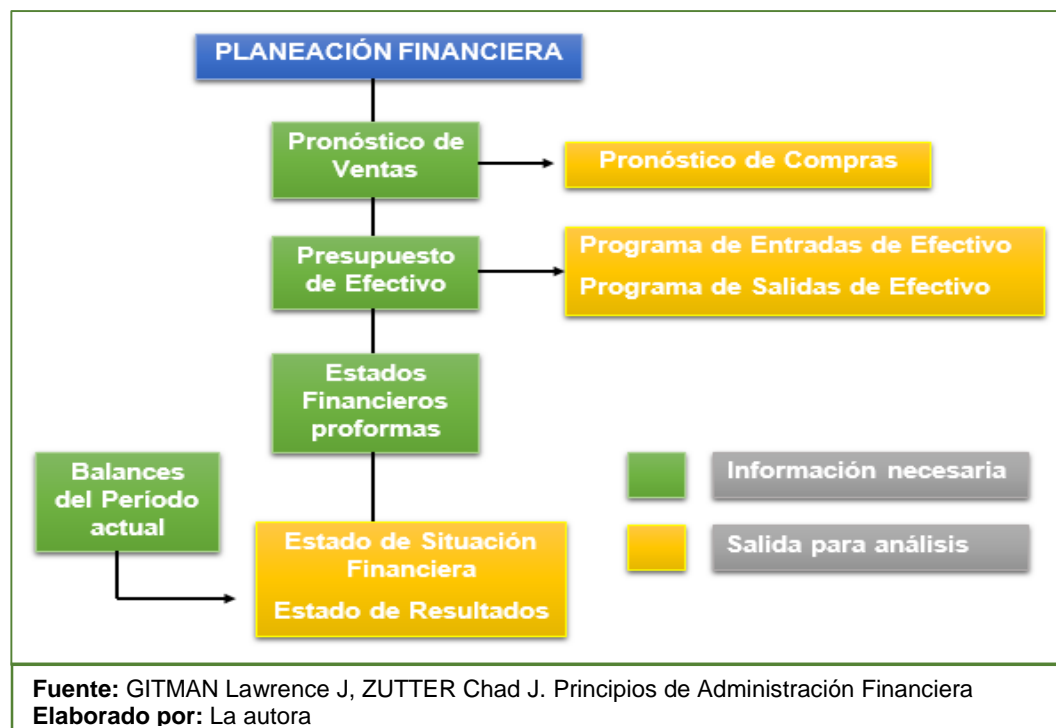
PLANEACIÓN FINANCIERA

Pronóstico de Ventas

Pronóstico de Compras

Presupuesto de Efectivo

Programa de Entradas de Efectivo

Programa de Salidas de Efectivo

Estados Financieros proformas

Balances del Período actual

Estado de Situación Financiera

Estado de Resultados

Información necesaria

Salida para análisis

**Fuente:** GITMAN Lawrence J, ZUTTER Chad J. Principios de Administración Financiera
**Elaborado por:** La autora